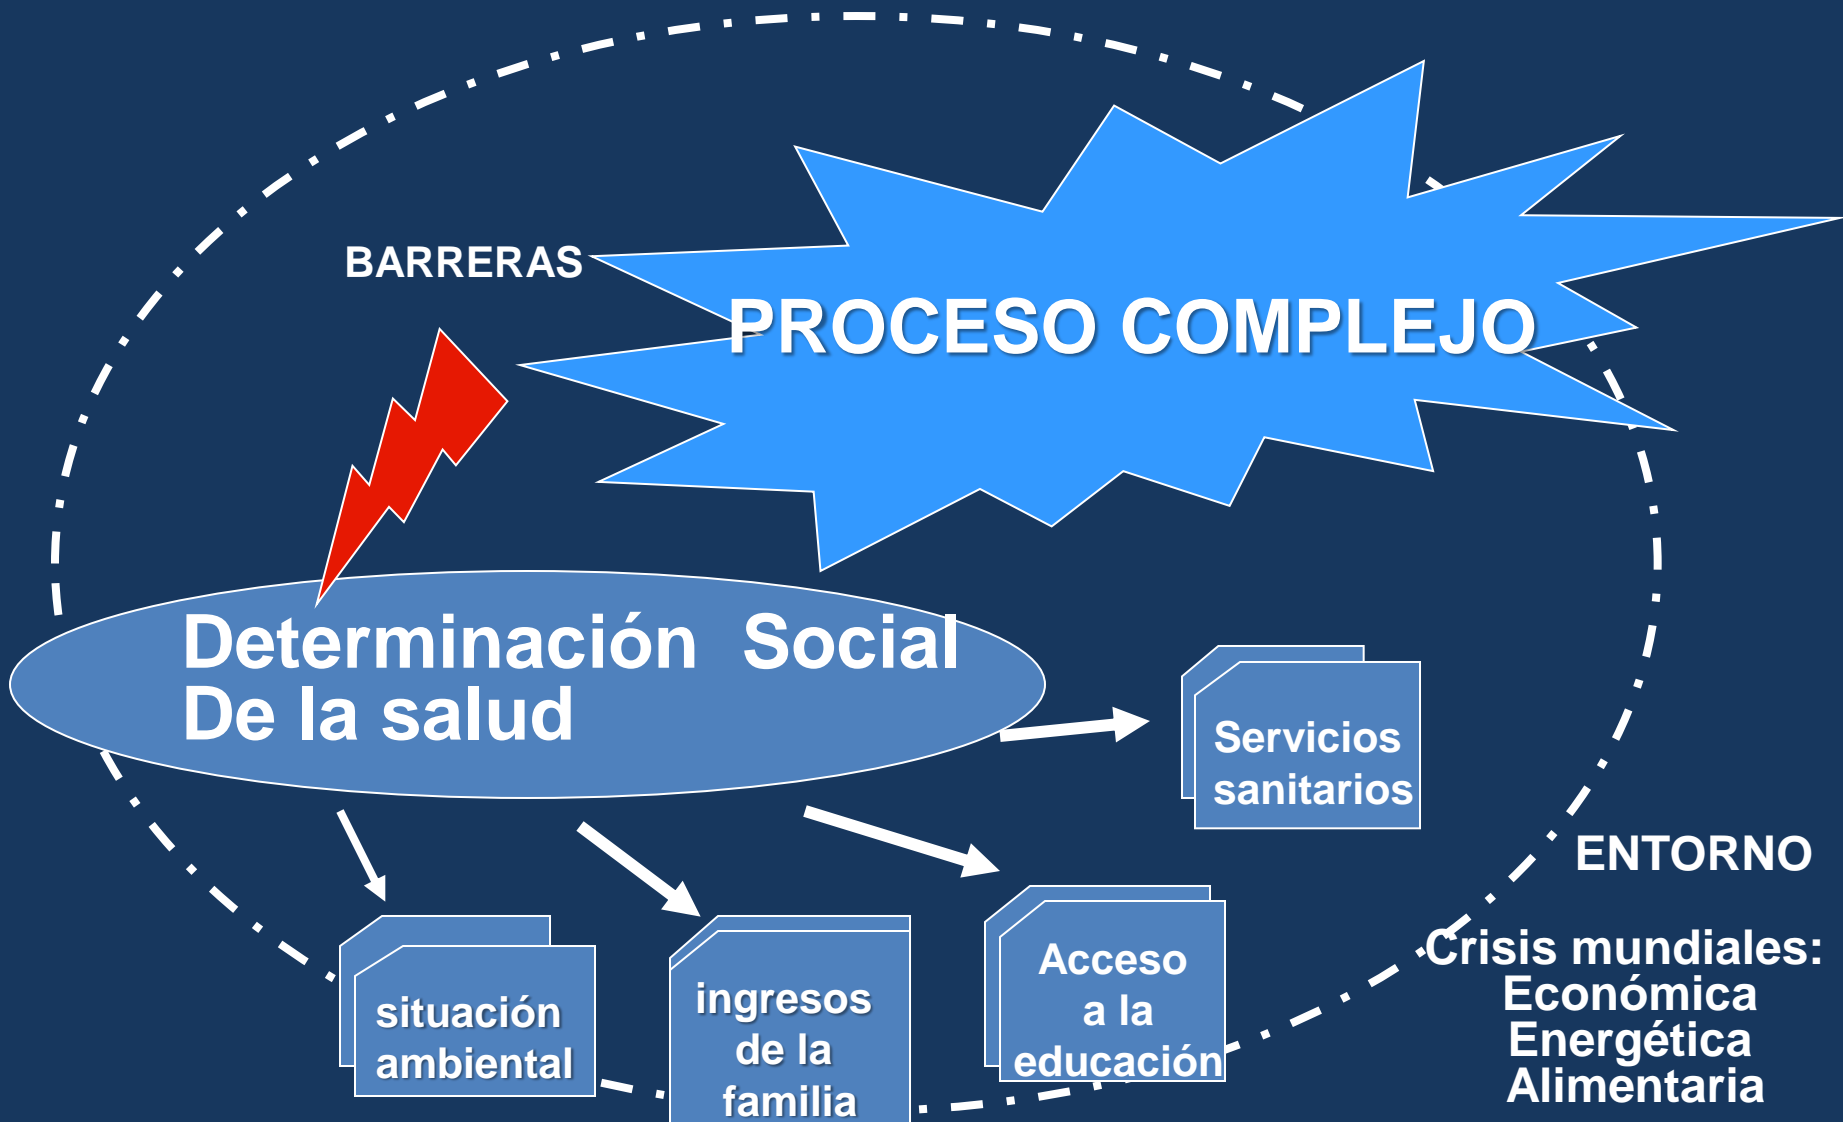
BARRERAS

PROCESO COMPLEJO

Determinación Social De la salud

Servicios sanitarios

situación ambiental

ingresos de la familia

Acceso a la educación

ENTORNO

Crisis mundiales: Económica Energética Alimentaria